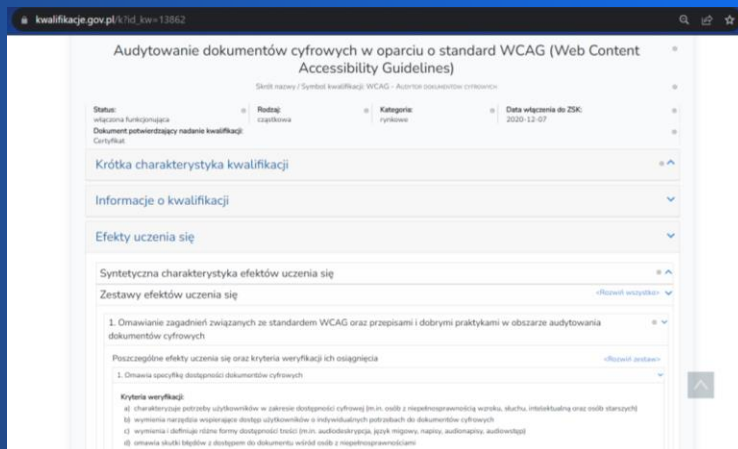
kwalifikacje.gov.pl/k?id_kw=13862

Audytowanie dokumentów cyfrowych w oparciu o standard WCAG (Web Content Accessibility Guidelines)

Skrót nazwy / Symbol kwalifikacji: WCAG - AUDYTOR DOKUMENTÓW CYFROWYCH

Status: włączona funkcjonująca
Rodzaj: cząstkowa
Kategoria: rynkowe
Data włączenia do ZSK: 2020-12-07
Dokument potwierdzający nadanie kwalifikacji: Certyfikat

Krótka charakterystyka kwalifikacji

Informacje o kwalifikacji

Efekty uczenia się

Syntetyczna charakterystyka efektów uczenia się

Zestawy efektów uczenia się

«Rozwiń wszystko»

1. Omawianie zagadnień związanych ze standardem WCAG oraz przepisami i dobrymi praktykami w obszarze audytowania dokumentów cyfrowych

Poszczególne efekty uczenia się oraz kryteria weryfikacji ich osiągnięcia

«Rozwiń zestaw»

1. Omawia specyfikę dostępności dokumentów cyfrowych

Kryteria weryfikacji:
a) charakteryzuje potrzeby użytkowników w zakresie dostępności cyfrowej (m.in. osób z niepełnosprawnością wzroku, słuchu, intelektualną oraz osób starszych)
b) wymienia narzędzia wspierające dostęp użytkowników o indywidualnych potrzebach do dokumentów cyfrowych
c) wymienia i definiuje różne formy dostępności treści (m.in. audiodeskrypcja, język migowy, napisy, audionapisy, audiowstęp)
d) omawia skutki błędów z dostępem do dokumentu wśród osób z niepełnosprawnościami